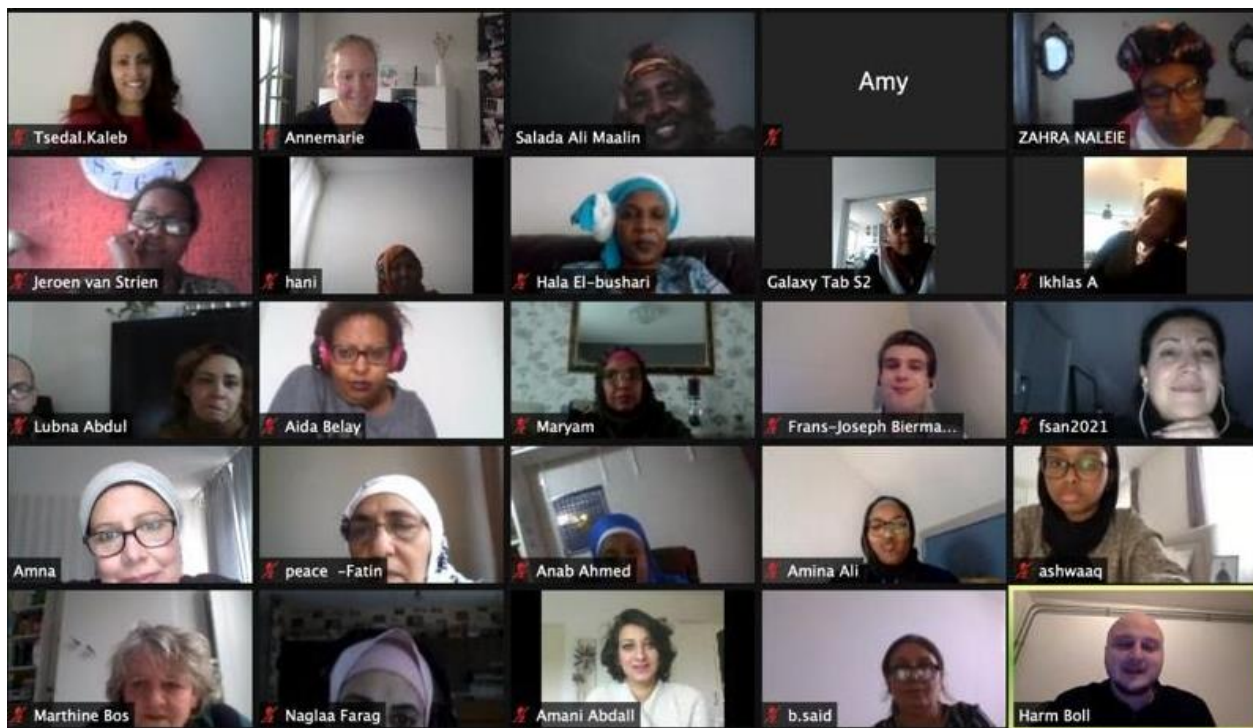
Tsedal.Kaleb
Annemarie
Salada Ali Maalin
Amy
ZAHRA NALEIE
Jeroen van Strien
hani
Hala El-bushari
Galaxy Tab S2
Ikhlas A
Lubna Abdul
Aida Belay
Maryam
Frans-Joseph Bierma...
fsan2021
Amna
peace -Fatin
Anab Ahmed
Amina Ali
ashwaaq
Marthine Bos
Naglaa Farag
Amani Abdall
b.said
Harm Boll